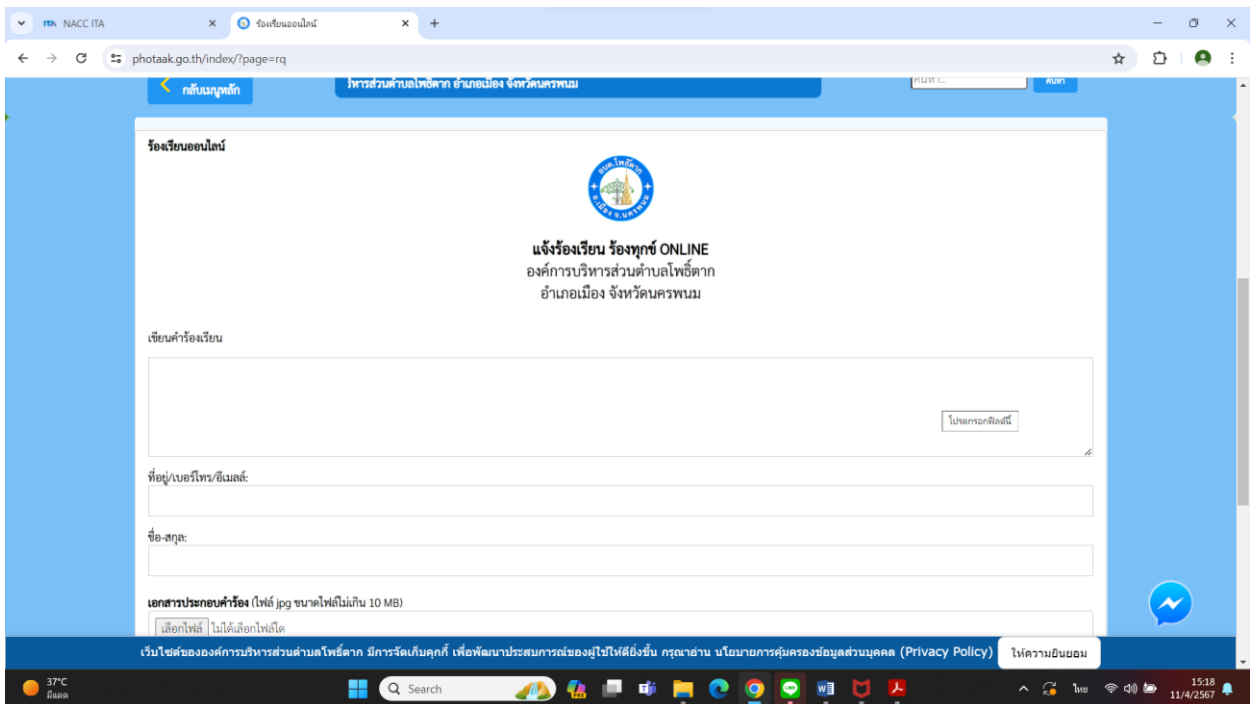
NACC ITA
ร้องเรียนออนไลน์
photoaak.go.th/index/?page=rq

กลับเมนูหลัก
ริหารส่วนตำบลโพธิ์ตาก อำเภอเมือง จังหวัดนครพนม
ค้นหา...
ค้นหา

ร้องเรียนออนไลน์

แจ้งร้องเรียน ร้องทุกข์ ONLINE
องค์การบริหารส่วนตำบลโพธิ์ตาก
อำเภอเมือง จังหวัดนครพนม

เขียนคำร้องเรียน

โปรดกรอกฟิลด์นี้

ที่อยู่/เบอร์โทร/อีเมลล์:

ชื่อ-สกุล:

เอกสารประกอบคำร้อง (ไฟล์ jpg ขนาดไฟล์ไม่เกิน 10 MB)
เลือกไฟล์ ไม่ได้เลือกไฟล์ใด

เว็บไซต์ขององค์การบริหารส่วนตำบลโพธิ์ตาก มีการจัดเก็บคุกกี้ เพื่อพัฒนาประสบการณ์ของผู้ใช้ให้ดียิ่งขึ้น กรุณาอ่าน นโยบายการคุ้มครองข้อมูลส่วนบุคคล (Privacy Policy)
ให้ความยินยอม

37°C
มีแดด
Search
ไทย
15:18
11/4/2567